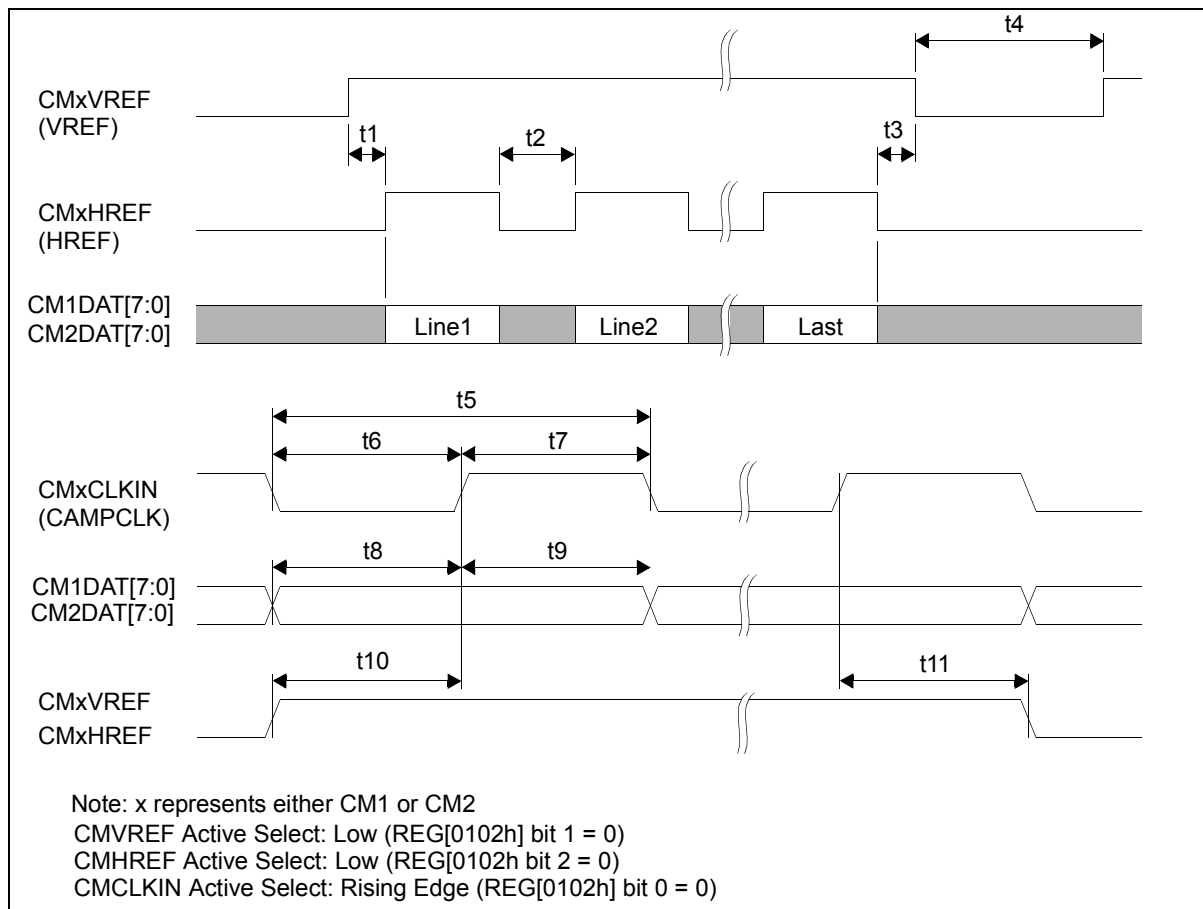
t4

CMxVREF
(VREF)

t1

t2

t3

CMxHREF
(HREF)

CM1DAT[7:0]
CM2DAT[7:0]

Line1

Line2

Last

t5

t6

t7

CMxCLKIN
(CAMPCLK)

t8

t9

CM1DAT[7:0]
CM2DAT[7:0]

t10

t11

CMxVREF
CMxHREF

Note: x represents either CM1 or CM2
CMVREF Active Select: Low (REG[0102h] bit 1 = 0)
CMHREF Active Select: Low (REG[0102h bit 2 = 0)
CMCLKIN Active Select: Rising Edge (REG[0102h] bit 0 = 0)